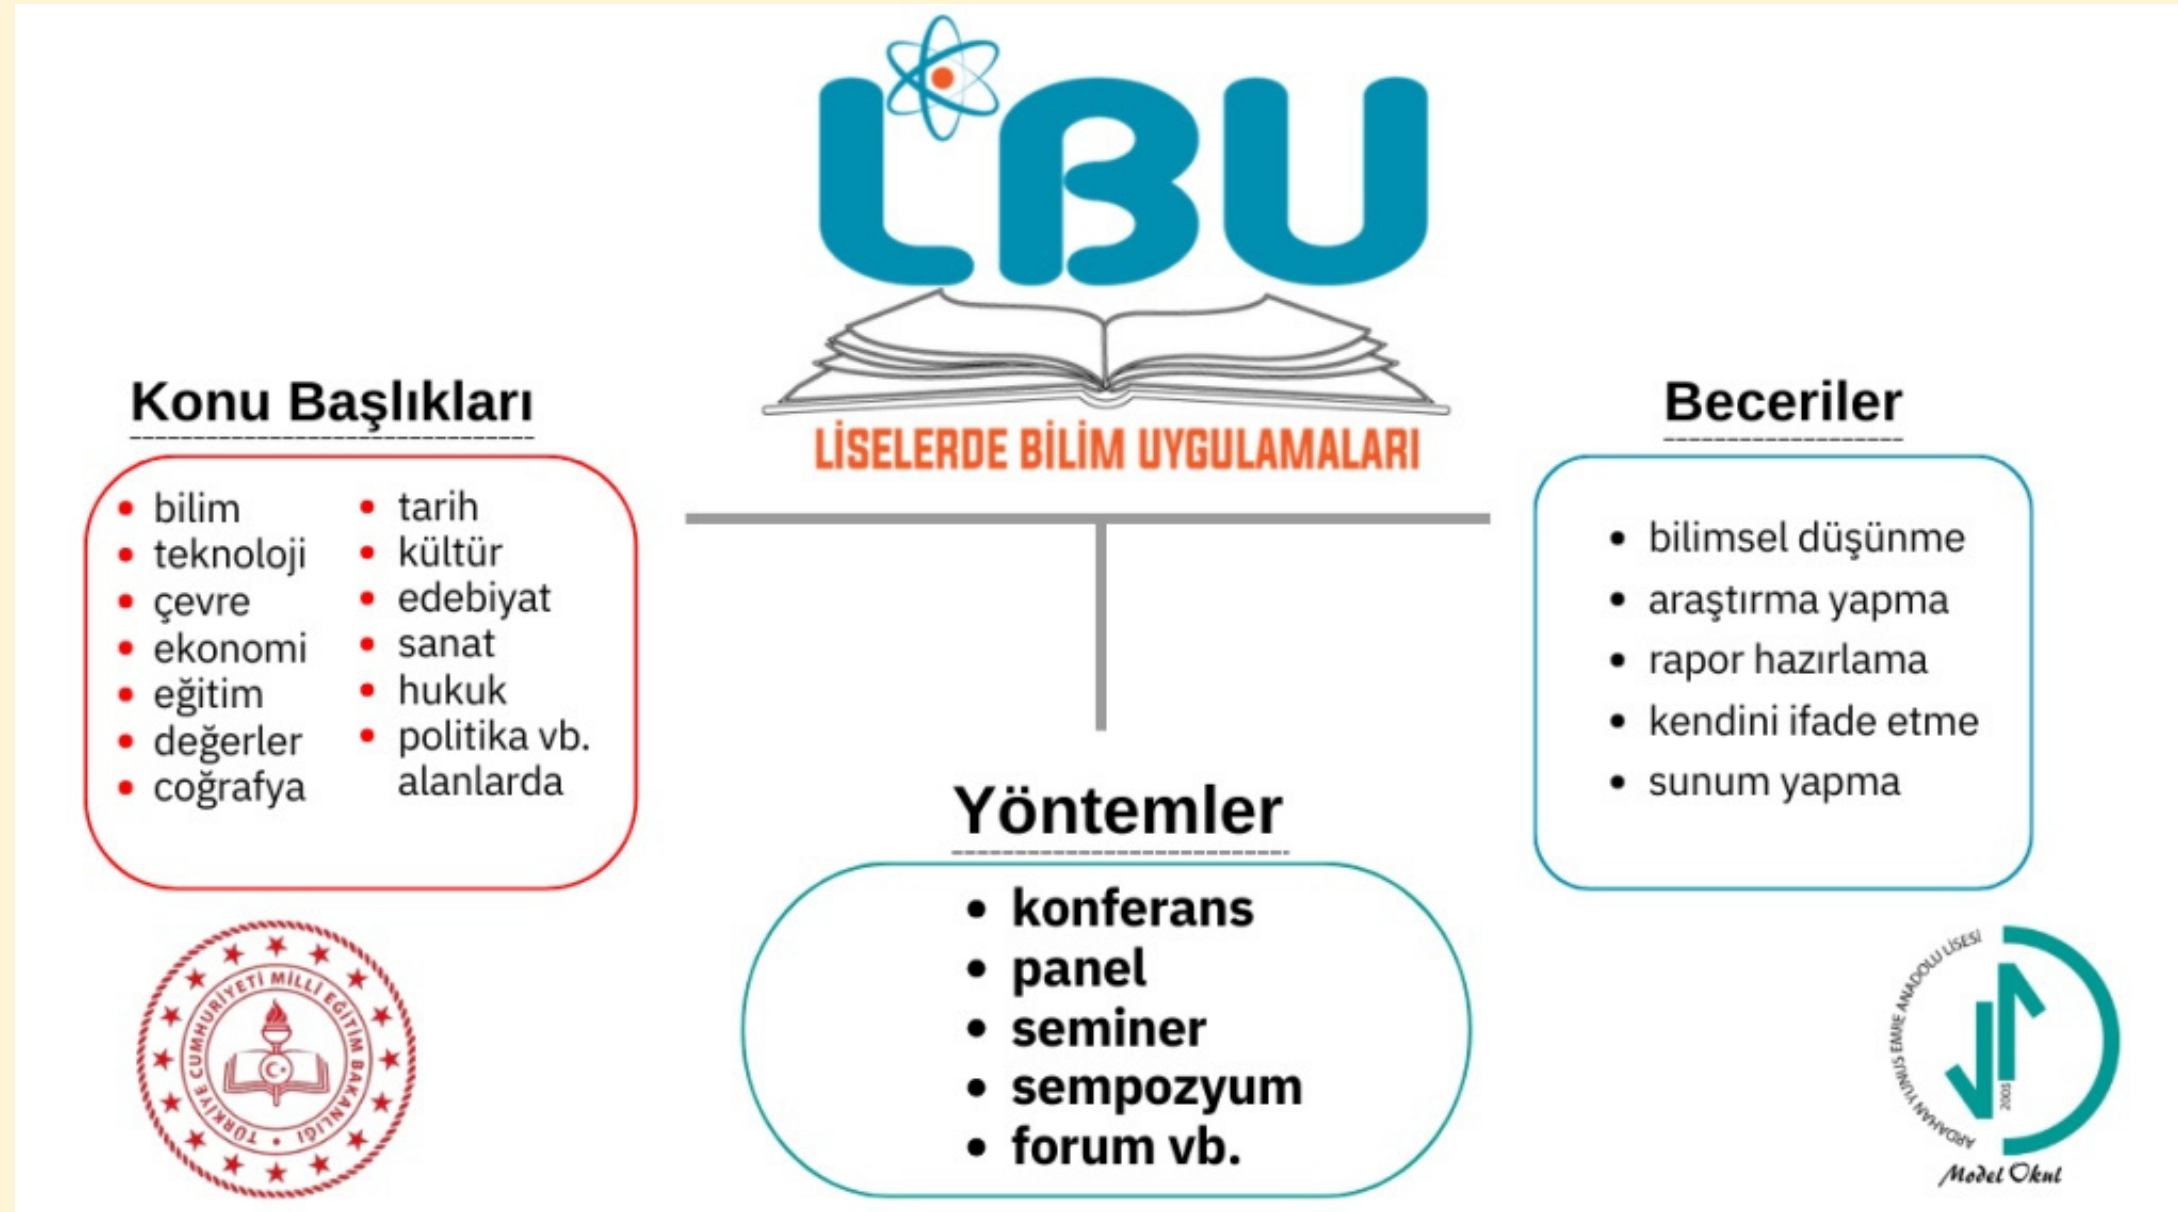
LBU

LİSELERDE BİLİM UYGULAMALARI

Konu Başlıkları

- bilim
- teknoloji
- çevre
- ekonomi
- eğitim
- değerler
- coğrafya

- tarih
- kültür
- edebiyat
- sanat
- hukuk
- politika vb. alanlarda

Beceriler

- bilimsel düşünme
- araştırma yapma
- rapor hazırlama
- kendini ifade etme
- sunum yapma

Yöntemler

- konferans
- panel
- seminer
- sempozyum
- forum vb.

TÜRKİYE CUMHURİYETİ MİLLÎ EĞİTİM BAKANLIĞI

ARDAHAN YUNUS EMRE ANADOLU LİSESİ 2003

Model Okul